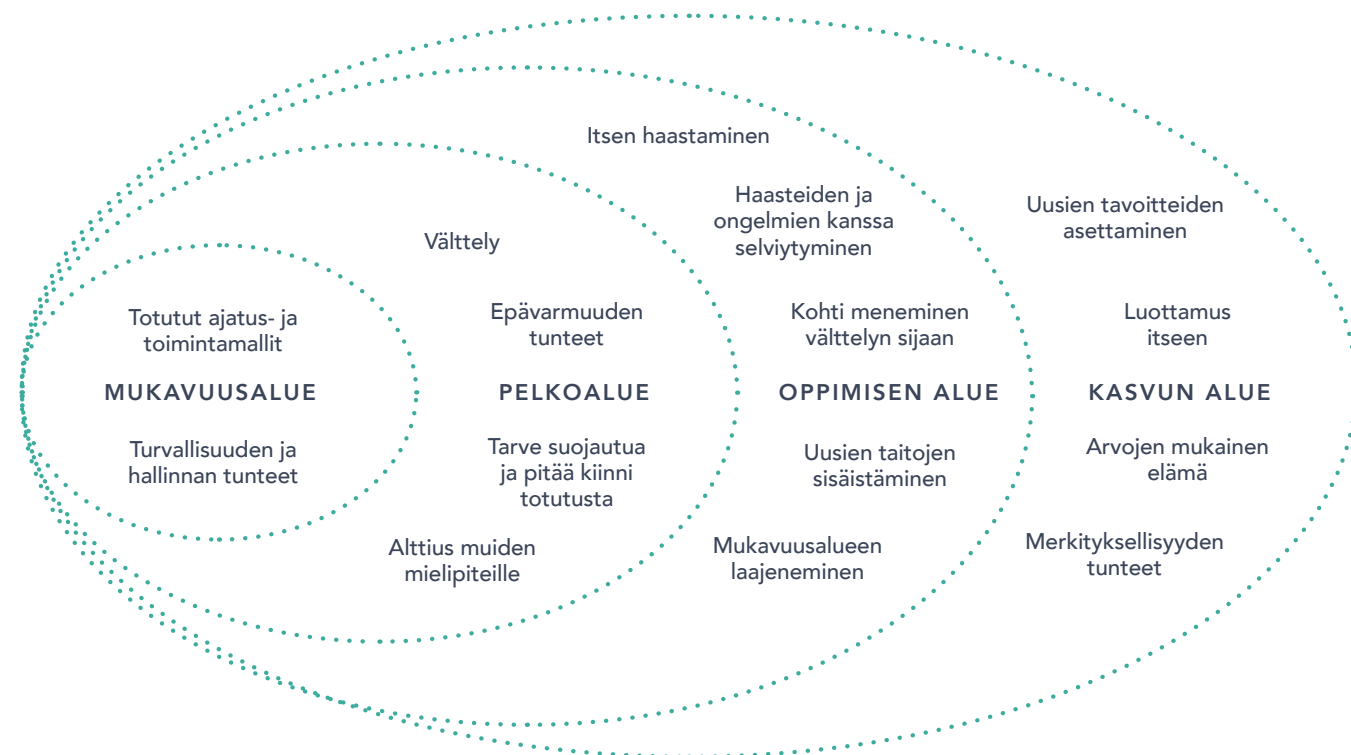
Itsen haastaminen

Välttely

Totutut ajatus- ja toimintamallit

MUKAVUUSALUE

Turvallisuuden ja hallinnan tunteet

Epävarmuuden tunteet

PELKOALUE

Tarve suojautua ja pitää kiinni totutusta

Alttius muiden mielipiteille

Haasteiden ja ongelmien kanssa selviytyminen

Kohti meneminen välttelyn sijaan

OPPIMISEN ALUE

Uusien taitojen sisäistäminen

Mukavuusalueen laajeneminen

Uusien tavoitteiden asettaminen

Luottamus itseen

KASVUN ALUE

Arvojen mukainen elämä

Merkityksellisyyden tunteet